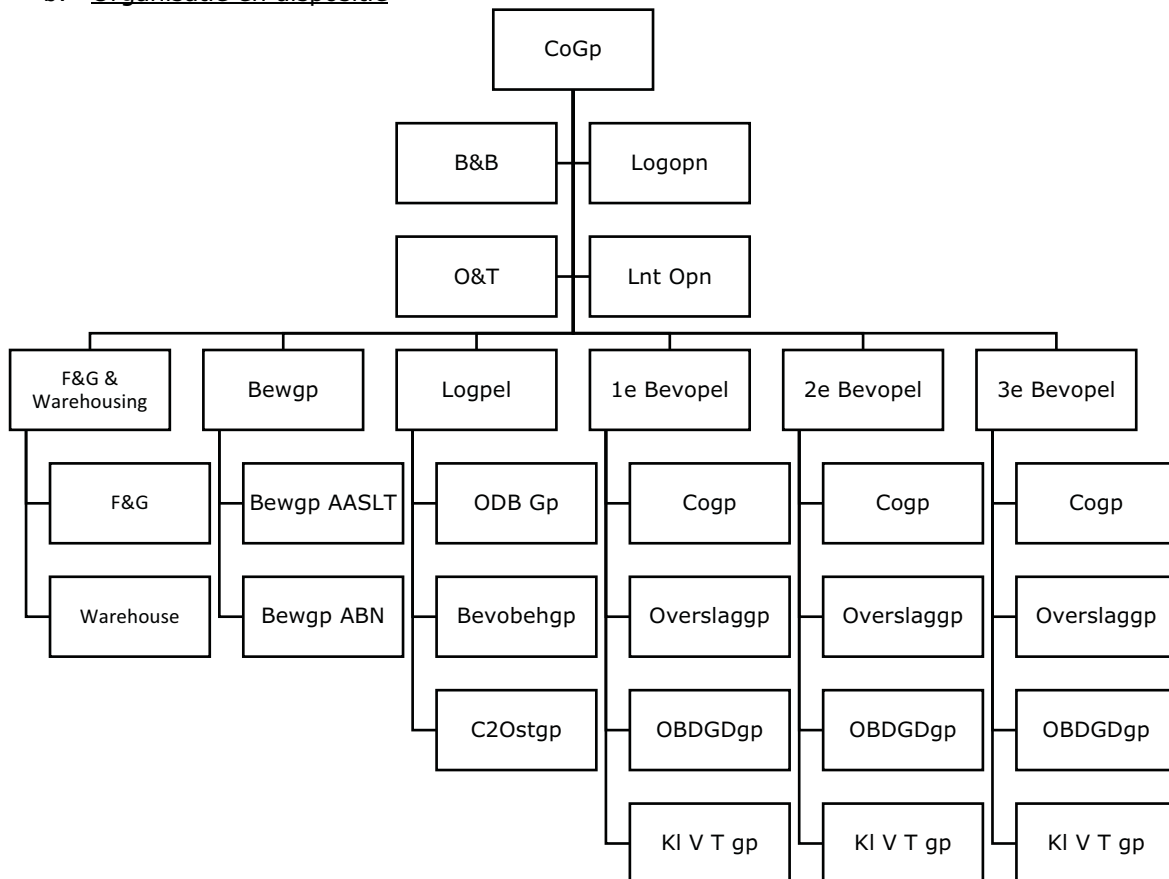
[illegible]

CoGp

B&B

Logopn

O&T

Lnt Opn

F&G & Warehousing

F&G

Warehouse

Bewgp

Bewgp AASLT

Bewgp ABN

Logpel

ODB Gp

Bevobehgp

C2Ostgp

1e Bevopel

Cogp

Overslaggp

OBDGDgp

Kl V T gp

2e Bevopel

Cogp

Overslaggp

OBDGDgp

Kl V T gp

3e Bevopel

Cogp

Overslaggp

OBDGDgp

Kl V T gp